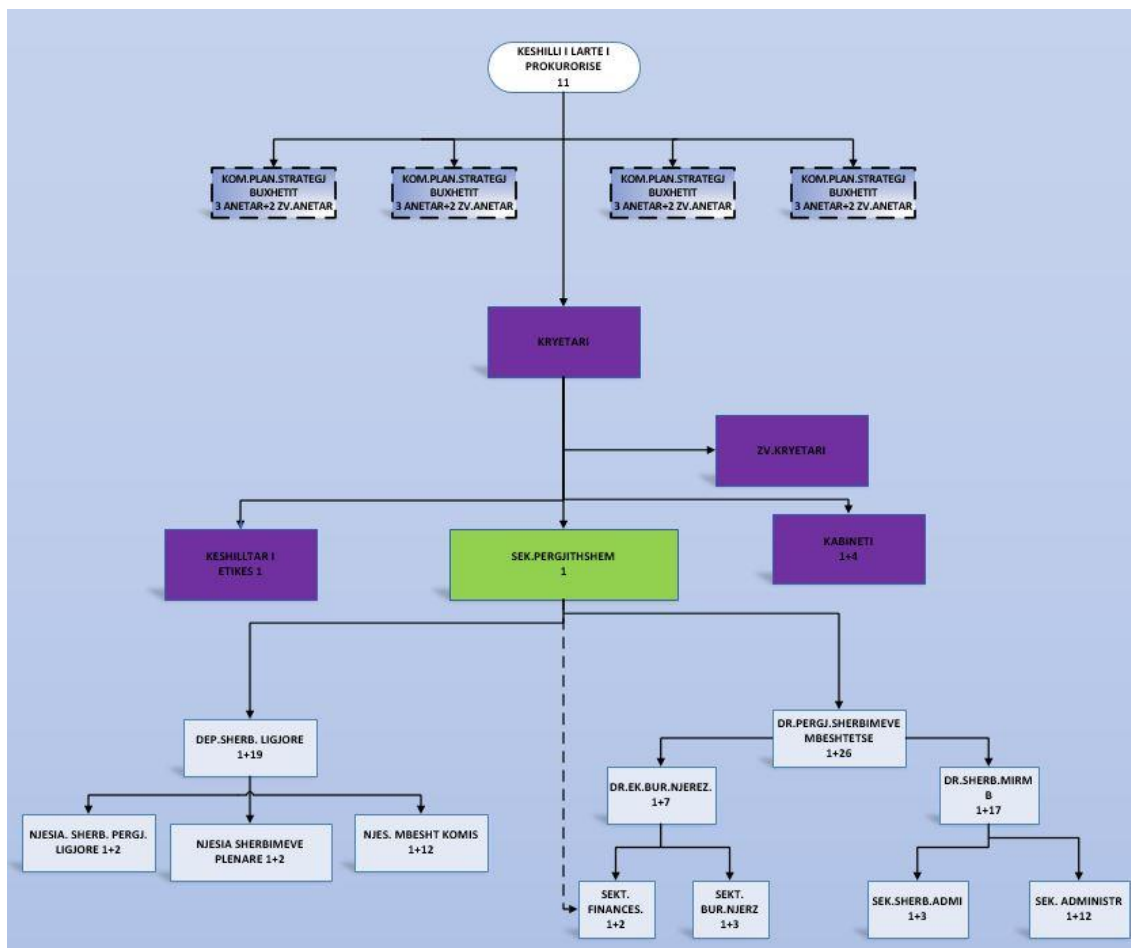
KESHILLI I LARTE I PROKURORISE
11

KOM.PLAN.STRATEGJ BUXHETIT
3 ANETAR+2 ZV.ANETAR

KOM.PLAN.STRATEGJ BUXHETIT
3 ANETAR+2 ZV.ANETAR

KOM.PLAN.STRATEGJ BUXHETIT
3 ANETAR+2 ZV.ANETAR

KOM.PLAN.STRATEGJ BUXHETIT
3 ANETAR+2 ZV.ANETAR

KRYETARI

ZV.KRYETARI

KESHILLTAR I ETIKES 1

SEK.PERGJITHSHEM
1

KABINETI
1+4

DEP.SHERB. LIGJORE
1+19

DR.PERGJ.SHERBIMEVE MBESHTETSE
1+26

DR.EK.BUR.NJEREZ.
1+7

DR.SHERB.MIRM B
1+17

NJESIA. SHERB. PERGJ. LIGJORE 1+2

NJESIA SHERBIMEVE PLENARE 1+2

NJES. MBESHT KOMIS
1+12

SEKT. FINANCES.
1+2

SEKT. BUR.NJERZ
1+3

SEK.SHERB.ADMI
1+3

SEK. ADMINISTR
1+12